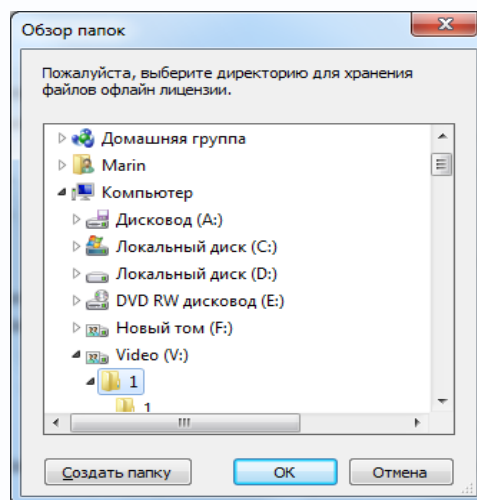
Обзор папок

Пожалуйста, выберите директорию для хранения файлов офлайн лицензии.

Домашняя группа
Marin
Компьютер
Дисковод (A:)
Локальный диск (C:)
Локальный диск (D:)
DVD RW дисковод (E:)
Новый том (F:)
Video (V:)
1
1

Создать папку
OK
Отмена